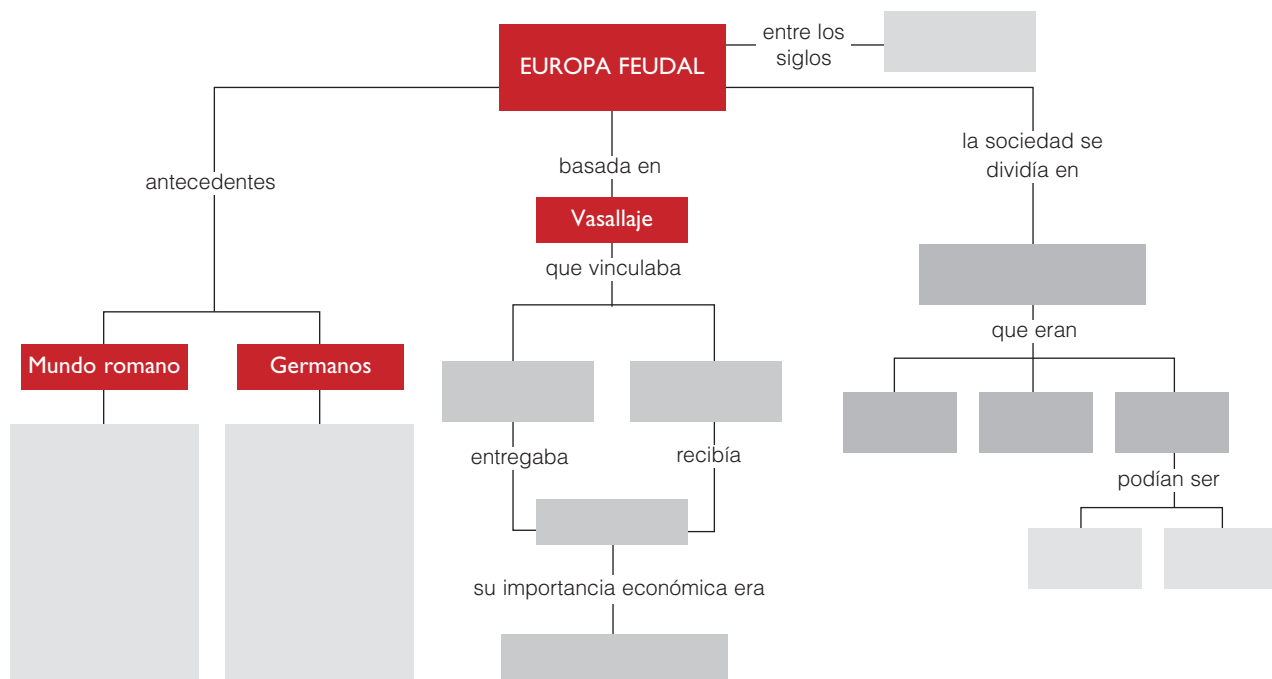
EUROPA FEUDAL

entre los siglos

antecedentes

Mundo romano

Germanos

basada en

Vasallaje

que vinculaba

entregaba

recibía

su importancia económica era

la sociedad se dividía en

que eran

podían ser